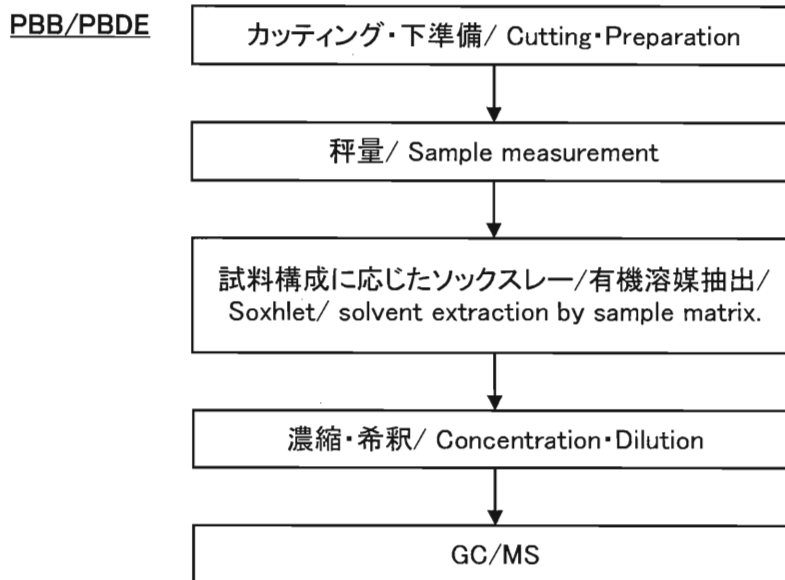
PBB/PBDE

カッティング・下準備/ Cutting・Preparation

秤量/ Sample measurement

試料構成に応じたソックスレー/有機溶媒抽出/ Soxhlet/ solvent extraction by sample matrix.

濃縮・希釈/ Concentration・Dilution

GC/MS